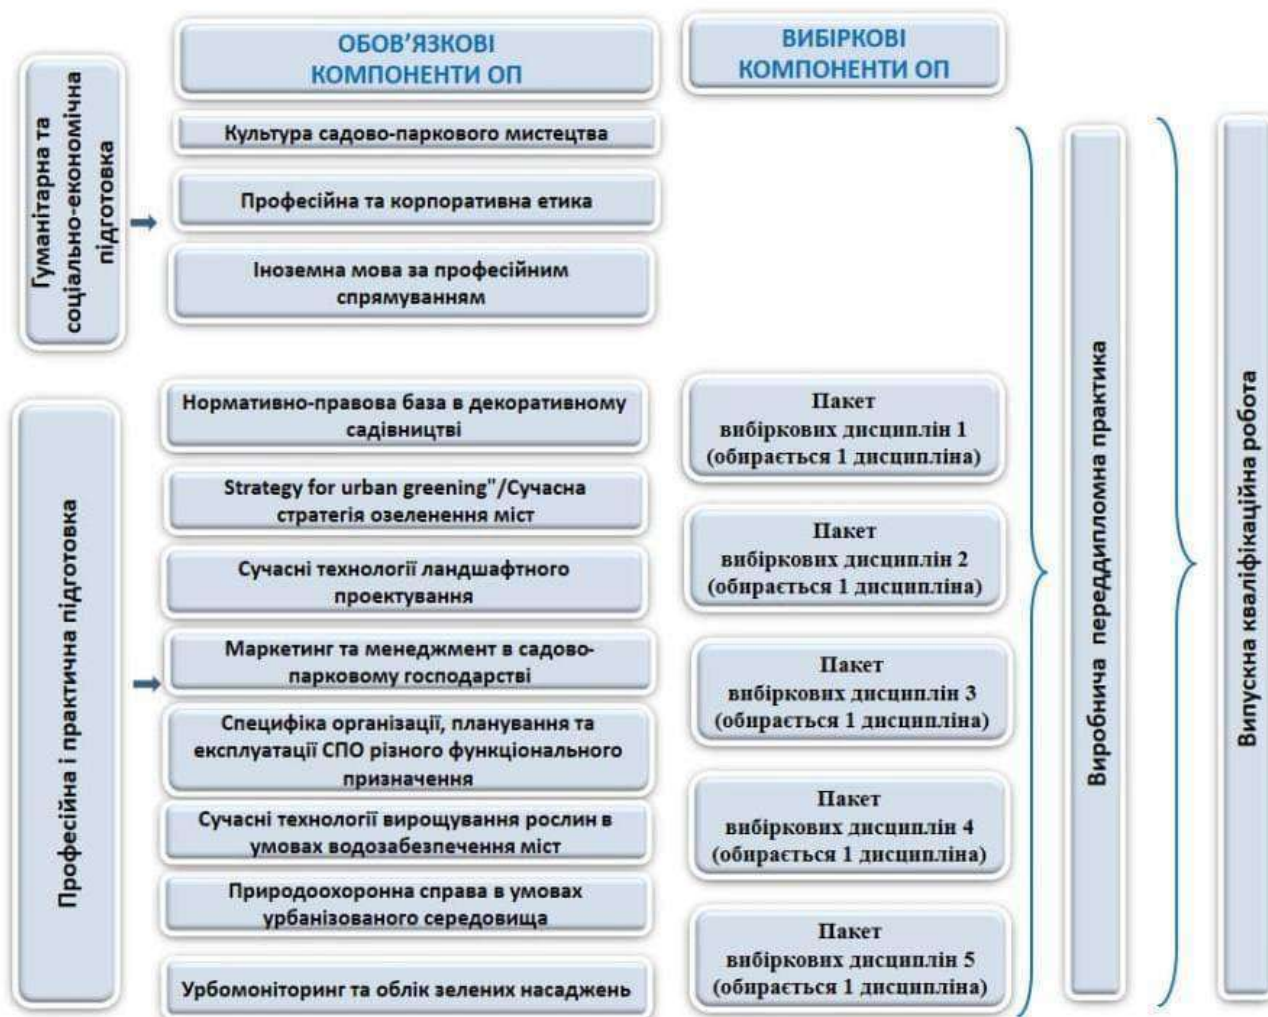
ОБОВ'ЯЗКОВІ КОМПОНЕНТИ ОП

ВИБІРКОВІ КОМПОНЕНТИ ОП

Гуманітарна та соціально-економічна підготовка

Культура садово-паркового мистецтва

Професійна та корпоративна етика

Іноземна мова за професійним спрямуванням

Професійна і практична підготовка

Нормативно-правова база в декоративному садівництві

Strategy for urban greening"/Сучасна стратегія озеленення міст

Сучасні технології ландшафтного проектування

Маркетинг та менеджмент в садово-парковому господарстві

Специфіка організації, планування та експлуатації СПО різного функціонального призначення

Сучасні технології вирощування рослин в умовах водозабезпечення міст

Природоохоронна справа в умовах урбанізованого середовища

Урбомоніторинг та облік зелених насаджень

Пакет вибіркових дисциплін 1 (обирається 1 дисципліна)

Пакет вибіркових дисциплін 2 (обирається 1 дисципліна)

Пакет вибіркових дисциплін 3 (обирається 1 дисципліна)

Пакет вибіркових дисциплін 4 (обирається 1 дисципліна)

Пакет вибіркових дисциплін 5 (обирається 1 дисципліна)

Виробнича переддипломна практика

Випускна кваліфікаційна робота